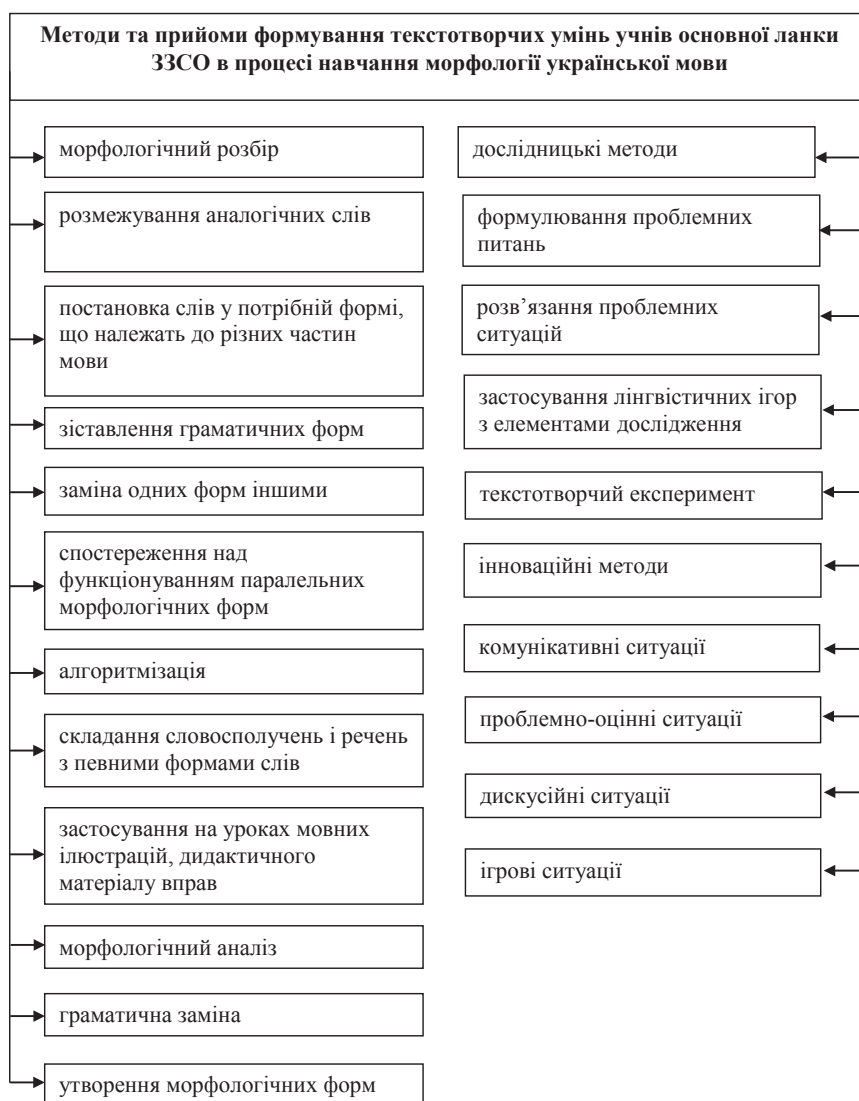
Методи та прийоми формування текстотворчих умінь учнів основної ланки ЗЗСО в процесі навчання морфології української мови

морфологічний розбір

розмежування аналогічних слів

постановка слів у потрібній формі, що належать до різних частин мови

зіставлення граматичних форм

заміна одних форм іншими

спостереження над функціонуванням паралельних морфологічних форм

алгоритмізація

складання словосполучень і речень з певними формами слів

застосування на уроках мовних ілюстрацій, дидактичного матеріалу вправ

морфологічний аналіз

граматична заміна

утворення морфологічних форм

дослідницькі методи

формулювання проблемних питань

розв'язання проблемних ситуацій

застосування лінгвістичних ігор з елементами дослідження

текстотворчий експеримент

інноваційні методи

комунікативні ситуації

проблемно-оцінні ситуації

дискусійні ситуації

ігрові ситуації